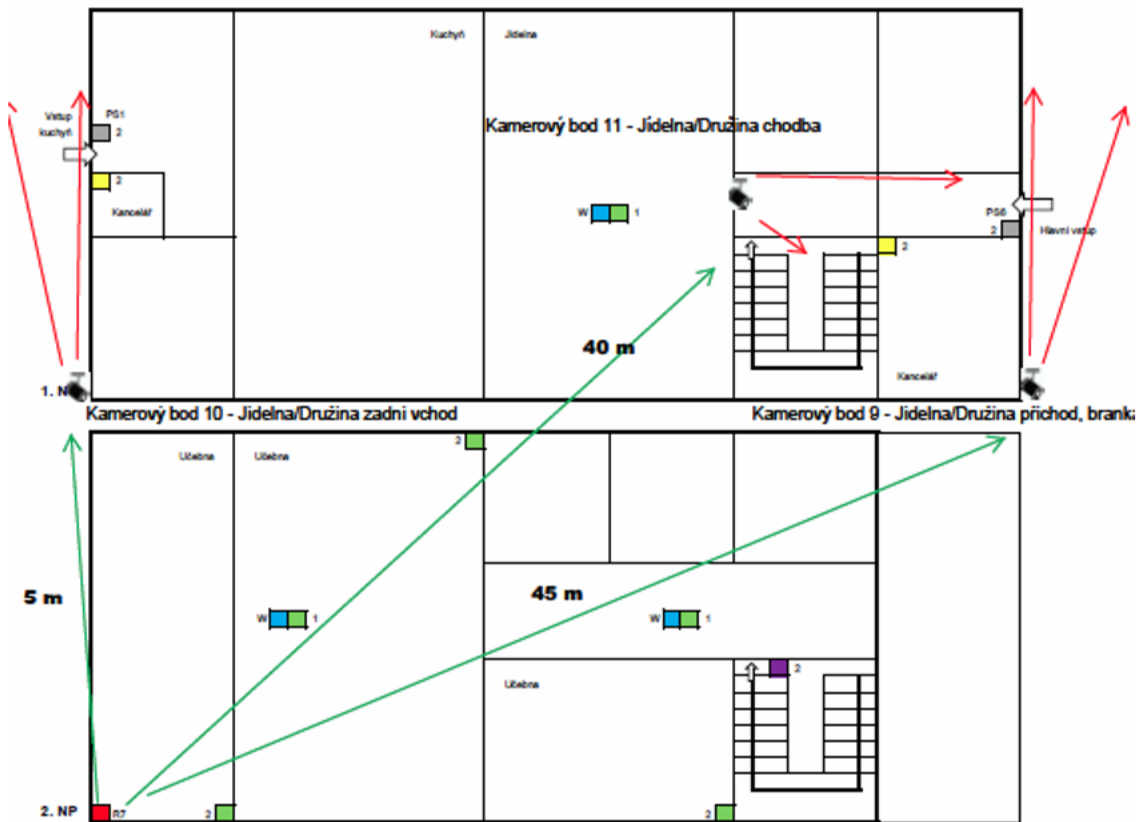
Kuchyň

Jídelna

Vstup kuchyň

PS1

2

2

Kancelář

Kamerový bod 11 - Jídelna/Družina chodba

W 1

PS6

2

Hlavní vstup

2

40 m

Kancelář

1. N

Kamerový bod 10 - Jídelna/Družina zadní vchod

Kamerový bod 9 - Jídelna/Družina příchod, branka

2

Učebna

Učebna

5 m

45 m

W 1

W 1

2

Učebna

2. NP

R7

2

2